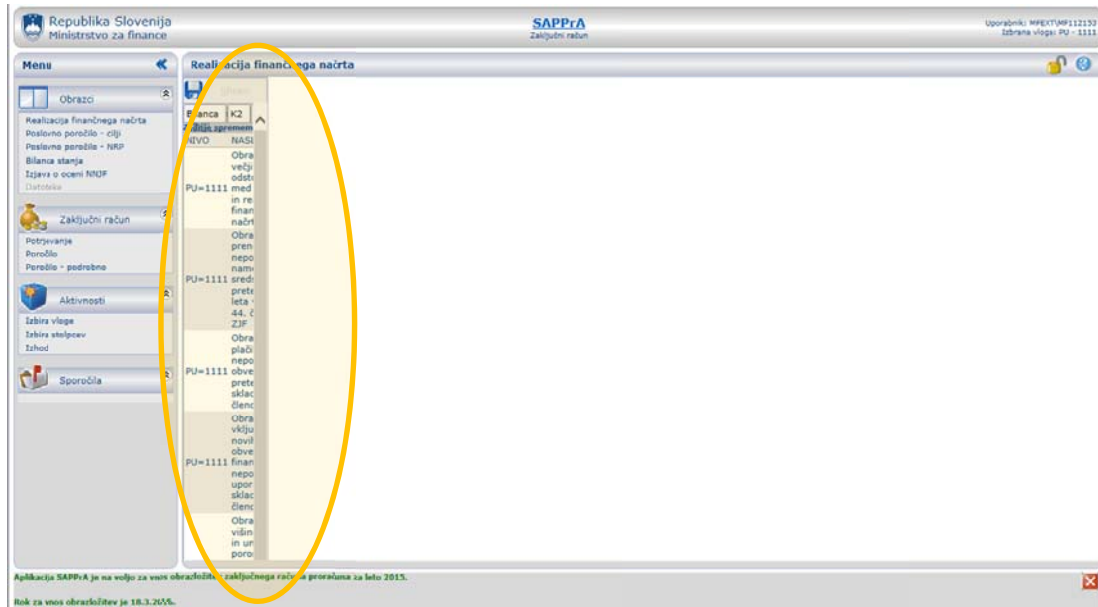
Republika Slovenija
Ministrstvo za finance

SAPPrA
Zaključni račun

Uporabnik: MFEXT\MF112153
Izbrana vloga: PU - 1111

Menu

Realizacija finančnega načrta

Obrazci
Realizacija finančnega načrta
Poslovno poročilo - cilji
Poslovno poročilo - NRP
Bilanca stanja
Izjava o oceni NNJF
Datoteke

Zaključni račun
Potrjevanje
Poročilo
Poročilo - podrobno

Aktivnosti
Izbira vloge
Izbira stolpcev
Izhod

Sporočila

Shrani

Bilanca | K2

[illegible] sprem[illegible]

| NIVO | NAS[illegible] |
|---|---|
| PU=1111 | Obra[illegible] večj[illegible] odst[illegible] med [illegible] in re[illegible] finan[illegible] načr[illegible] |
| PU=1111 | Obra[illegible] pren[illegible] nepo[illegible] nam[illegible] sred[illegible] prete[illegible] leta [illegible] 44. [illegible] ZJF |
| PU=1111 | Obra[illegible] plači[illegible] nepo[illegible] obve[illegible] prete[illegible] sklad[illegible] člen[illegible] |
| PU=1111 | Obra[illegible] vklju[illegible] novih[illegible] obve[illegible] finan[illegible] nepo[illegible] upor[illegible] sklad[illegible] člen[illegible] |
| | Obra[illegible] višin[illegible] in ur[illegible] poro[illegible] |

Aplikacija SAPPrA je na voljo za vnos obrazložitev zaključnega računa proračuna za leto 2015.

Rok za vnos obrazložitev je 18.3.2016.